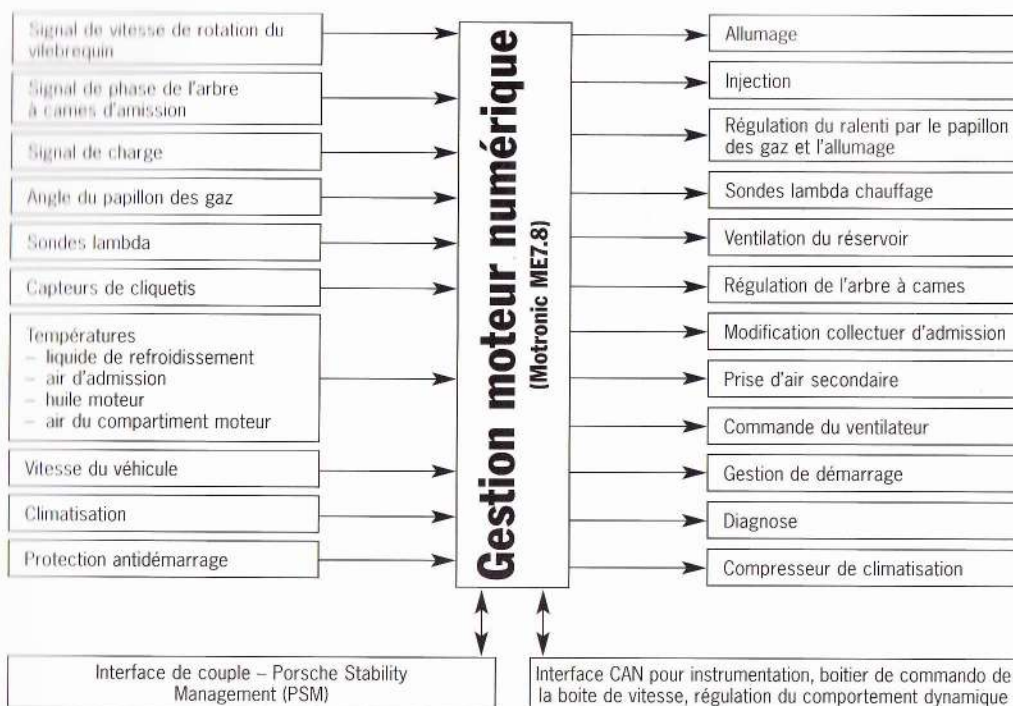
Signal de vitesse de rotation du vilebrequin

Signal de phase de l'arbre à cames d'amission

Signal de charge

Angle du papillon des gaz

Sondes lambda

Capteurs de cliquetis

Températures
– liquide de refroidissement
– air d'admission
– huile moteur
– air du compartiment moteur

Vitesse du véhicule

Climatisation

Protection antidémarrage

Gestion moteur numérique
(Motronic ME7.8)

Allumage

Injection

Régulation du ralenti par le papillon des gaz et l'allumage

Sondes lambda chauffage

Ventilation du réservoir

Régulation de l'arbre à cames

Modification collectuer d'admission

Prise d'air secondaire

Commande du ventilateur

Gestion de démarrage

Diagnose

Compresseur de climatisation

Interface de couple – Porsche Stability Management (PSM)

Interface CAN pour instrumentation, boitier de commando de la boite de vitesse, régulation du comportement dynamique